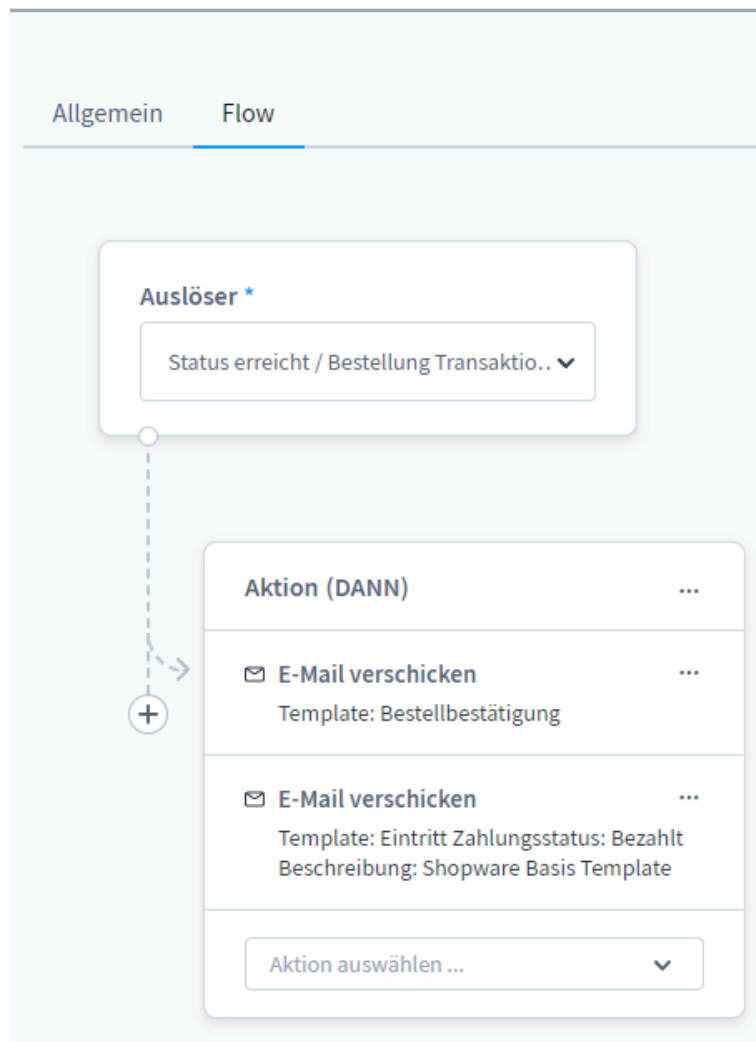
Allgemein Flow

Auslöser *

Status erreicht / Bestellung Transaktio...

Aktion (DANN) ...

E-Mail verschicken ...

Template: Bestellbestätigung

E-Mail verschicken ...

Template: Eintritt Zahlungsstatus: Bezahlt
Beschreibung: Shopware Basis Template

Aktion auswählen ...